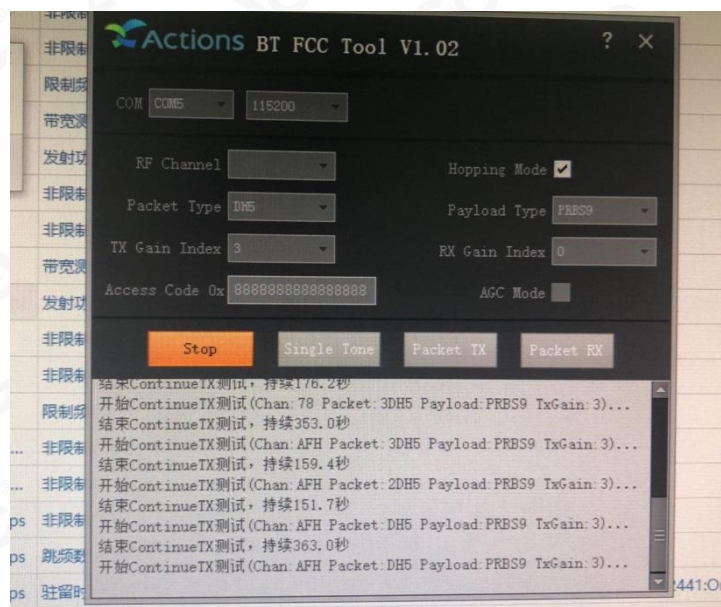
非限制
非限制
限制频
带宽测
发射功
非限制
非限制
带宽测
发射功
非限制
非限制
限制频
非限制
非限制
ps 非限制
ps 跳频数
ps 驻留时

Actions BT FCC Tool V1.02 ? ×

COM COM5 115200

RF Channel
Hopping Mode ✓
Packet Type DH5
Payload Type PRBS9
TX Gain Index 3
RX Gain Index 0
Access Code 0x 8888888888888888
AGC Mode

Stop Single Tone Packet TX Packet RX

结束ContinueTX测试，持续176.2秒
开始ContinueTX测试(Chan:78 Packet:3DH5 Payload:PRBS9 TxGain:3)...
结束ContinueTX测试，持续353.0秒
开始ContinueTX测试(Chan:AFH Packet:3DH5 Payload:PRBS9 TxGain:3)...
结束ContinueTX测试，持续159.4秒
开始ContinueTX测试(Chan:AFH Packet:2DH5 Payload:PRBS9 TxGain:3)...
结束ContinueTX测试，持续151.7秒
开始ContinueTX测试(Chan:AFH Packet:DH5 Payload:PRBS9 TxGain:3)...
结束ContinueTX测试，持续363.0秒
开始ContinueTX测试(Chan:AFH Packet:DH5 Payload:PRBS9 TxGain:3)...

2441:O